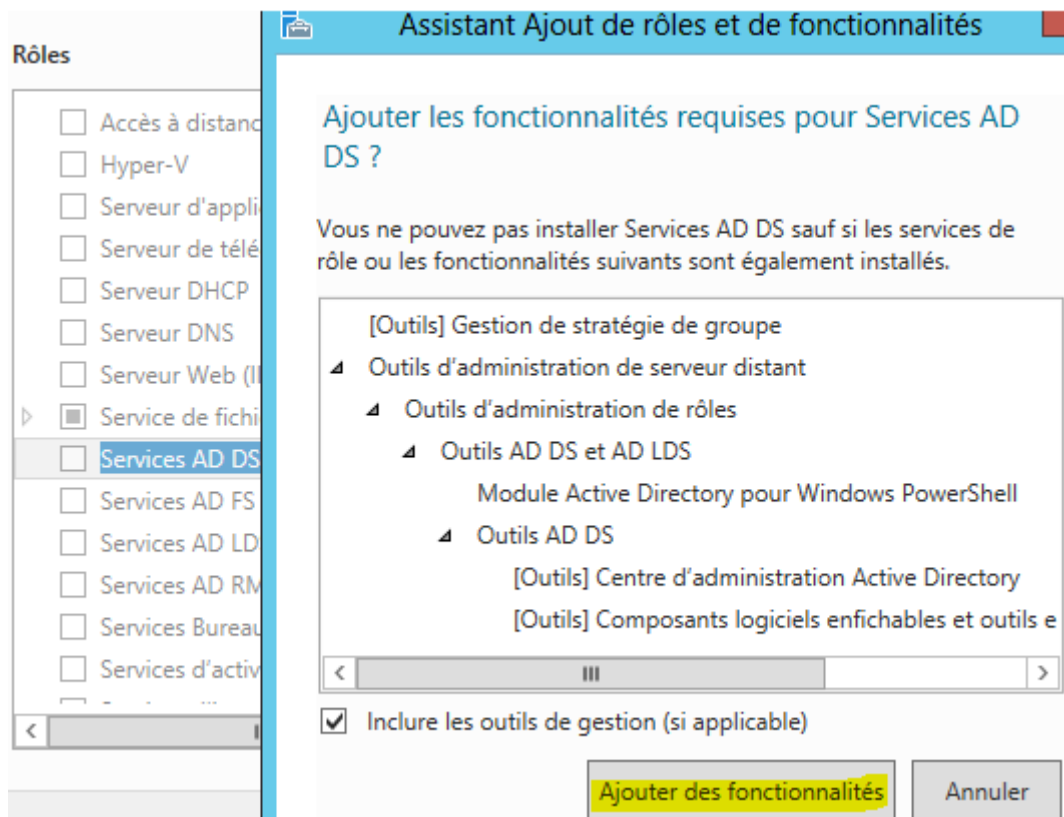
Rôles

Accès à distanc
Hyper-V
Serveur d'appli
Serveur de télé
Serveur DHCP
Serveur DNS
Serveur Web (I
Service de fichi
Services AD DS
Services AD FS
Services AD LD
Services AD RM
Services Bureau
Services d'activ

Assistant Ajout de rôles et de fonctionnalités

Ajouter les fonctionnalités requises pour Services AD DS ?

Vous ne pouvez pas installer Services AD DS sauf si les services de rôle ou les fonctionnalités suivants sont également installés.

[Outils] Gestion de stratégie de groupe
Outils d'administration de serveur distant
Outils d'administration de rôles
Outils AD DS et AD LDS
Module Active Directory pour Windows PowerShell
Outils AD DS
[Outils] Centre d'administration Active Directory
[Outils] Composants logiciels enfichables et outils e

Inclure les outils de gestion (si applicable)

Ajouter des fonctionnalités
Annuler